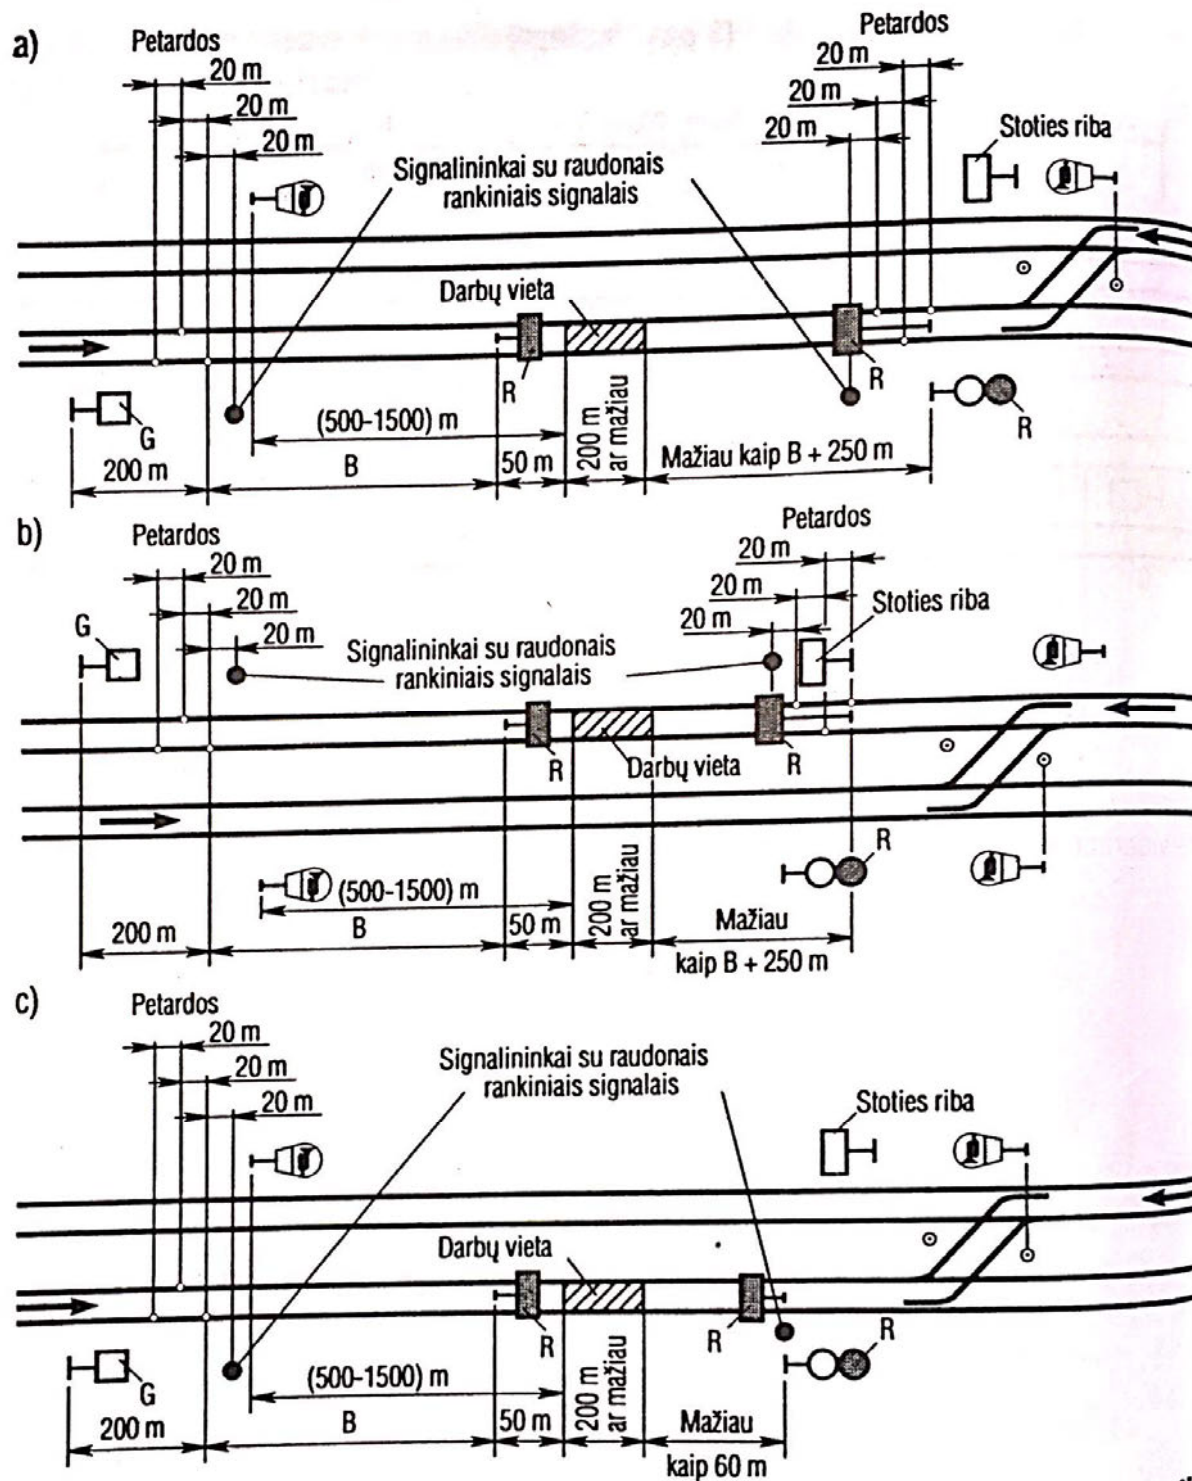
a)
Petardos
20 m
20 m
20 m
Petardos
20 m
20 m
20 m
Stoties riba
Signalininkai su raudonais rankiniais signalais
Darbų vieta
R
R
R
G
(500-1500) m
200 m ar mažiau
200 m
B
50 m
Mažiau kaip B + 250 m

b)
Petardos
20 m
20 m
20 m
G
Petardos
20 m
20 m
20 m
Stoties riba
Signalininkai su raudonais rankiniais signalais
R
Darbų vieta
R
R
(500-1500) m
200 m ar mažiau
200 m
B
50 m
Mažiau kaip B + 250 m

c)
Petardos
20 m
20 m
20 m
Signalininkai su raudonais rankiniais signalais
Stoties riba
Darbų vieta
R
R
R
G
(500-1500) m
200 m ar mažiau
200 m
B
50 m
Mažiau kaip 60 m